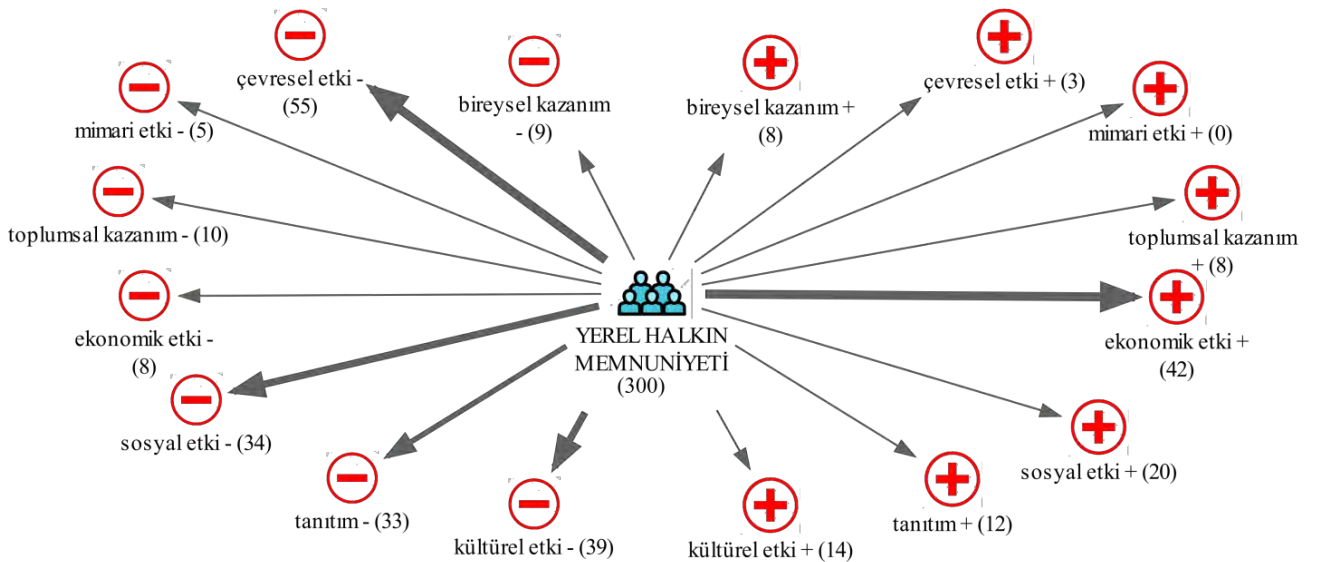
çevresel etki - (55)

bireysel kazanım - (9)

bireysel kazanım + (8)

çevresel etki + (3)

mimari etki - (5)

mimari etki + (0)

toplumsal kazanım - (10)

toplumsal kazanım + (8)

ekonomik etki - (8)

YEREL HALKIN MEMNUNİYETİ (300)

ekonomik etki + (42)

sosyal etki - (34)

sosyal etki + (20)

tanıtım - (33)

kültürel etki - (39)

kültürel etki + (14)

tanıtım + (12)